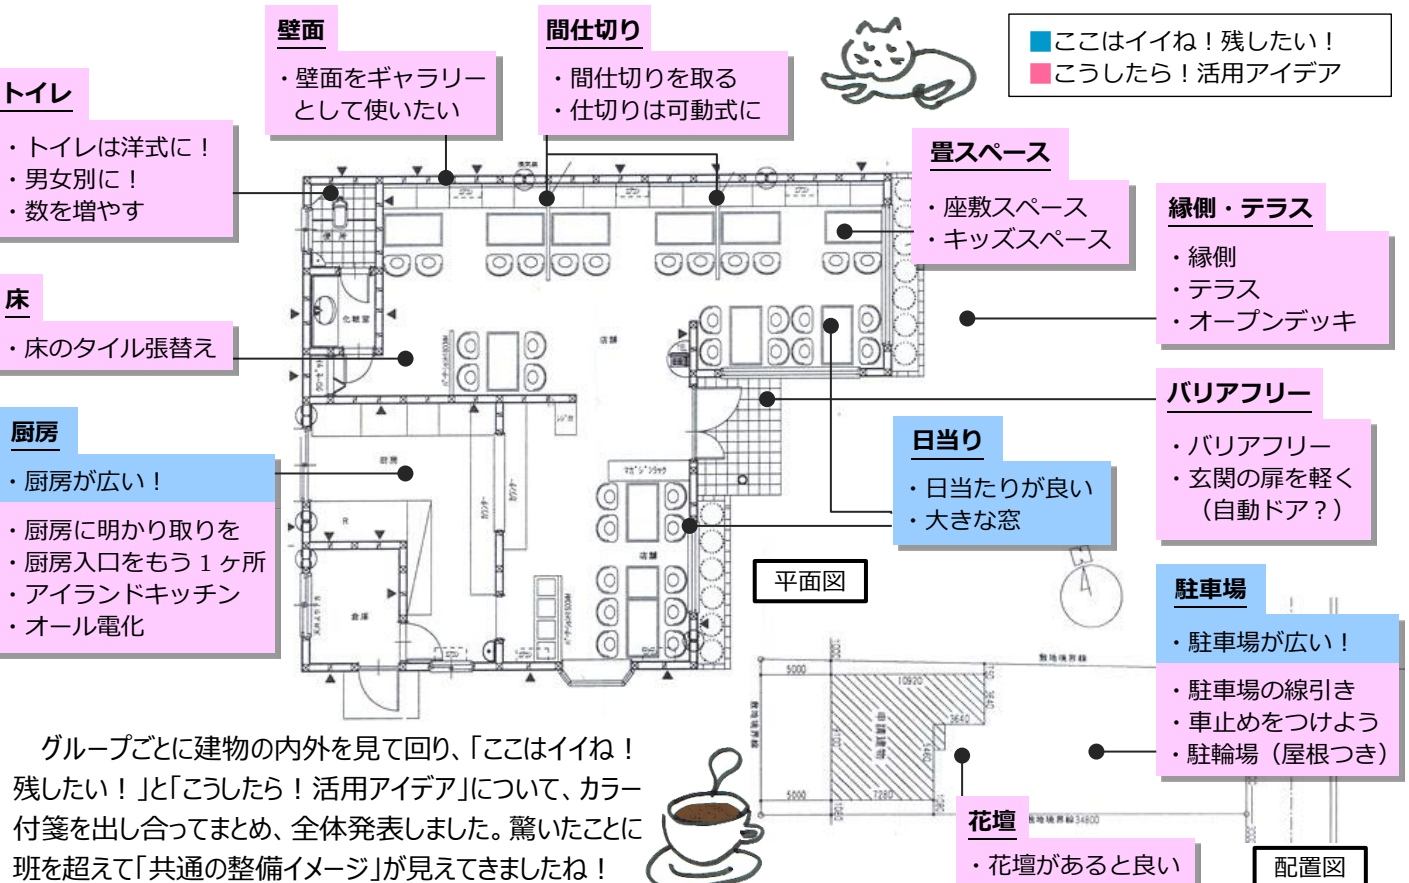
■ここはイイね！残したい！
■こうしたら！活用アイデア

壁面
・壁面をギャラリーとして使いたい

間仕切り
・間仕切りを取る
・仕切りは可動式に

トイレ
・トイレは洋式に！
・男女別に！
・数を増やす

畳スペース
・座敷スペース
・キッズスペース

縁側・テラス
・縁側
・テラス
・オープンデッキ

床
・床のタイル張替え

バリアフリー
・バリアフリー
・玄関の扉を軽く（自動ドア？）

厨房
・厨房が広い！
・厨房に明かり取りを
・厨房入口をもう１ヶ所
・アイランドキッチン
・オール電化

日当り
・日当たりが良い
・大きな窓

平面図

駐車場
・駐車場が広い！
・駐車場の線引き
・車止めをつけよう
・駐輪場（屋根つき）

花壇
・花壇があると良い

配置図

グループごとに建物の内外を見て回り、「ここはイイね！残したい！」と「こうしたら！活用アイデア」について、カラー付箋を出し合ってまとめ、全体発表しました。驚いたことに班を超えて「共通の整備イメージ」が見えてきましたね！